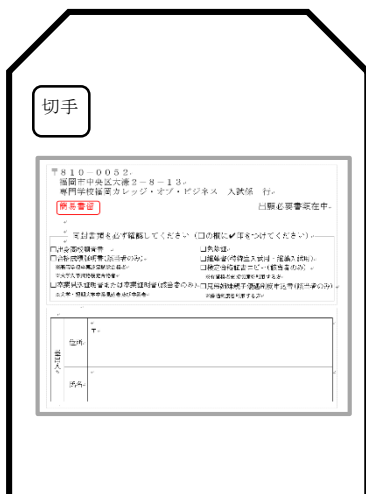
切手

〒810-0052
福岡市中央区大濠2-8-13
専門学校福岡カレッジ・オブ・ビジネス　入試係　行

願書書留

出願必要書類在中

下記書類を必ず確認してください（□の欄に✔印をつけてください）

□入学願書
□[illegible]
□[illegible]
□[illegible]
□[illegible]
□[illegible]
□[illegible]

差出人

〒

住所

氏名